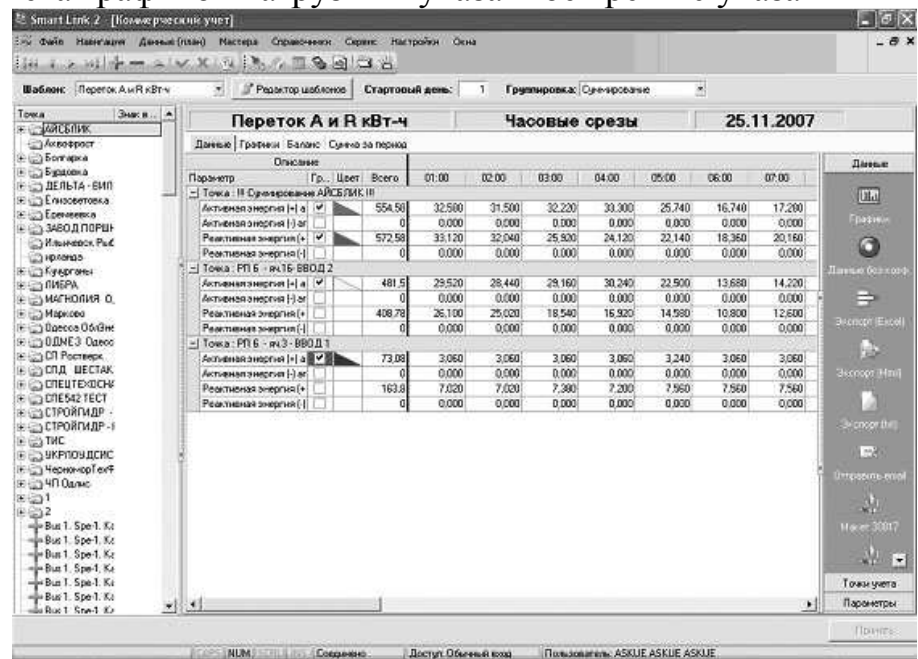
Smart Link 2 - [Коммерческий учет]

Файл Навигация Данные (план) Мастера Справочники Сервис Настройки Окна

Шаблон: Переток А и R кВт-ч | Редактор шаблонов | Стартовый день: 1 | Группировка: Суммирование

Точка | Знак в...

АЙСБЛИК
Аквафрост
Болгарка
Бурдовка
ДЕЛЬТА - ВИП
Елизаветовка
Еремеевка
ЗАВОД ПОРШ
Ильичевск РыЕ
ирпанда
Кукурганы
ЛИБРА
МАГНОЛИЯ О.
Марково
Одесса ОблЭне
ОДМЕЗ Одесс
СП Ростверк
СПД ШЕСТАК
СПЕЦТЕХОСНА
СПЕ542 ТЕСТ
СТРОЙГИДР -
СТРОЙГИДР - I
ТИС
УКРПОЗДСИС
ЧерноморТехФ
ЧП Одикс
1
2
Bus 1. Spe-1. Ka
Bus 1. Spe-1. Ka
Bus 1. Spe-1. Ka
Bus 1. Spe-1. Ka
Bus 1. Spe-1. Ka
Bus 1. Spe-1. Ka
Bus 1. Spe-1. Ka

Переток А и R кВт-ч | Часовые срезы | 25.11.2007

Данные | Графики | Баланс | Сумма за период

| Параметр | Гр... | Цвет | Всего | 01:00 | 02:00 | 03:00 | 04:00 | 05:00 | 06:00 | 07:00 |
|---|---|---|---|---|---|---|---|---|---|---|
| Точка : !! Суммирование АЙСБЛИК !!! | | | | | | | | | | |
| Активная энергия (+) а | ✓ | | 554,58 | 32,500 | 31,500 | 32,220 | 33,300 | 25,740 | 16,740 | 17,280 |
| Активная энергия (-) ar | | | 0 | 0,000 | 0,000 | 0,000 | 0,000 | 0,000 | 0,000 | 0,000 |
| Реактивная энергия (+ | ✓ | | 572,58 | 33,120 | 32,040 | 25,920 | 24,120 | 22,140 | 18,360 | 20,160 |
| Реактивная энергия (-) | | | 0 | 0,000 | 0,000 | 0,000 | 0,000 | 0,000 | 0,000 | 0,000 |
| Точка : РП 6 - яч.16-ВВОД 2 | | | | | | | | | | |
| Активная энергия (+) а | ✓ | | 481,5 | 29,520 | 28,440 | 29,160 | 30,240 | 22,500 | 13,680 | 14,220 |
| Активная энергия (-) ar | | | 0 | 0,000 | 0,000 | 0,000 | 0,000 | 0,000 | 0,000 | 0,000 |
| Реактивная энергия (+ | | | 408,78 | 26,100 | 25,020 | 18,540 | 16,920 | 14,580 | 10,800 | 12,600 |
| Реактивная энергия (-) | | | 0 | 0,000 | 0,000 | 0,000 | 0,000 | 0,000 | 0,000 | 0,000 |
| Точка : РП 6 - яч.3 - ВВОД 1 | | | | | | | | | | |
| Активная энергия (+) а | ✓ | | 73,08 | 3,060 | 3,060 | 3,060 | 3,060 | 3,240 | 3,060 | 3,060 |
| Активная энергия (-) ar | | | 0 | 0,000 | 0,000 | 0,000 | 0,000 | 0,000 | 0,000 | 0,000 |
| Реактивная энергия (+ | | | 163,8 | 7,020 | 7,020 | 7,380 | 7,200 | 7,560 | 7,560 | 7,560 |
| Реактивная энергия (-) | | | 0 | 0,000 | 0,000 | 0,000 | 0,000 | 0,000 | 0,000 | 0,000 |

Данные
Графики
Данные без коэф.
Экспорт (Excel)
Экспорт (Html)
Экспорт (txt)
Отправить email
Макет 30817
Точки учета
Параметры
Принять

CAPS NUM SCRL INS | Соединено | Доступ: Обычный вход | Пользователь: ASKUE ASKUE ASKUE